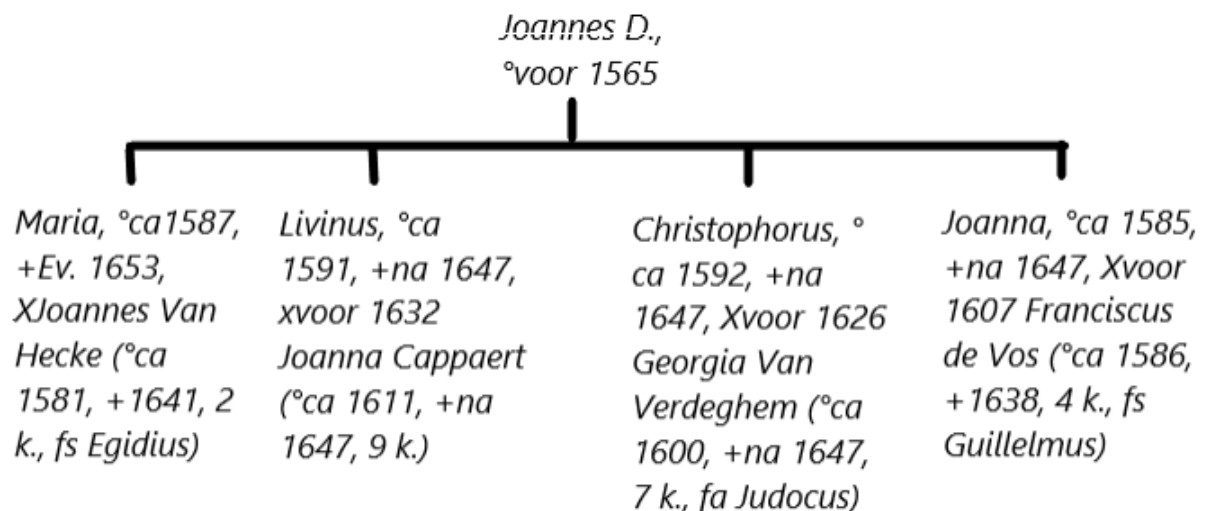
Joannes D., °voor 1565

Maria, °ca1587, +Ev. 1653, XJoannes Van Hecke (°ca 1581, +1641, 2 k., fs Egidius)

Livinus, °ca 1591, +na 1647, xvoor 1632 Joanna Cappaert (°ca 1611, +na 1647, 9 k.)

Christophorus, ° ca 1592, +na 1647, Xvoor 1626 Georgia Van Verdeghem (°ca 1600, +na 1647, 7 k., fa Judocus)

Joanna, °ca 1585, +na 1647, Xvoor 1607 Franciscus de Vos (°ca 1586, +1638, 4 k., fs Guillelmus)